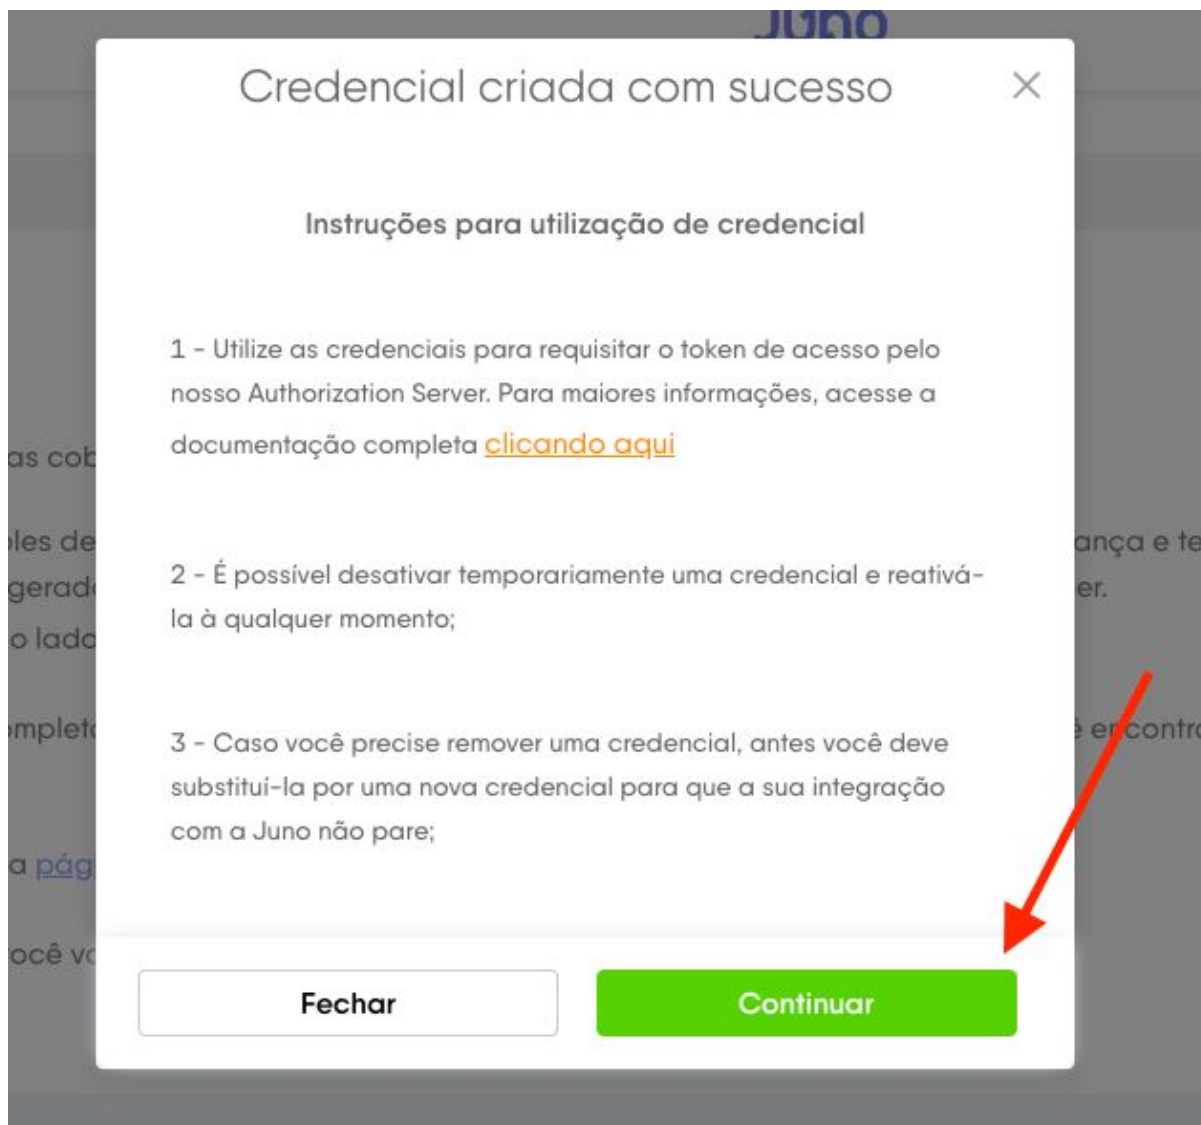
Juno

Credencial criada com sucesso

×

Instruções para utilização de credencial

1 - Utilize as credenciais para requisitar o token de acesso pelo nosso Authorization Server. Para maiores informações, acesse a documentação completa clicando aqui

2 - É possível desativar temporariamente uma credencial e reativá-la à qualquer momento;

3 - Caso você precise remover uma credencial, antes você deve substituí-la por uma nova credencial para que a sua integração com a Juno não pare;

Fechar

Continuar

as cob

oles de

gerad

o lado

mplet

a pág

ocê v

ança e te

er.

ê encontr